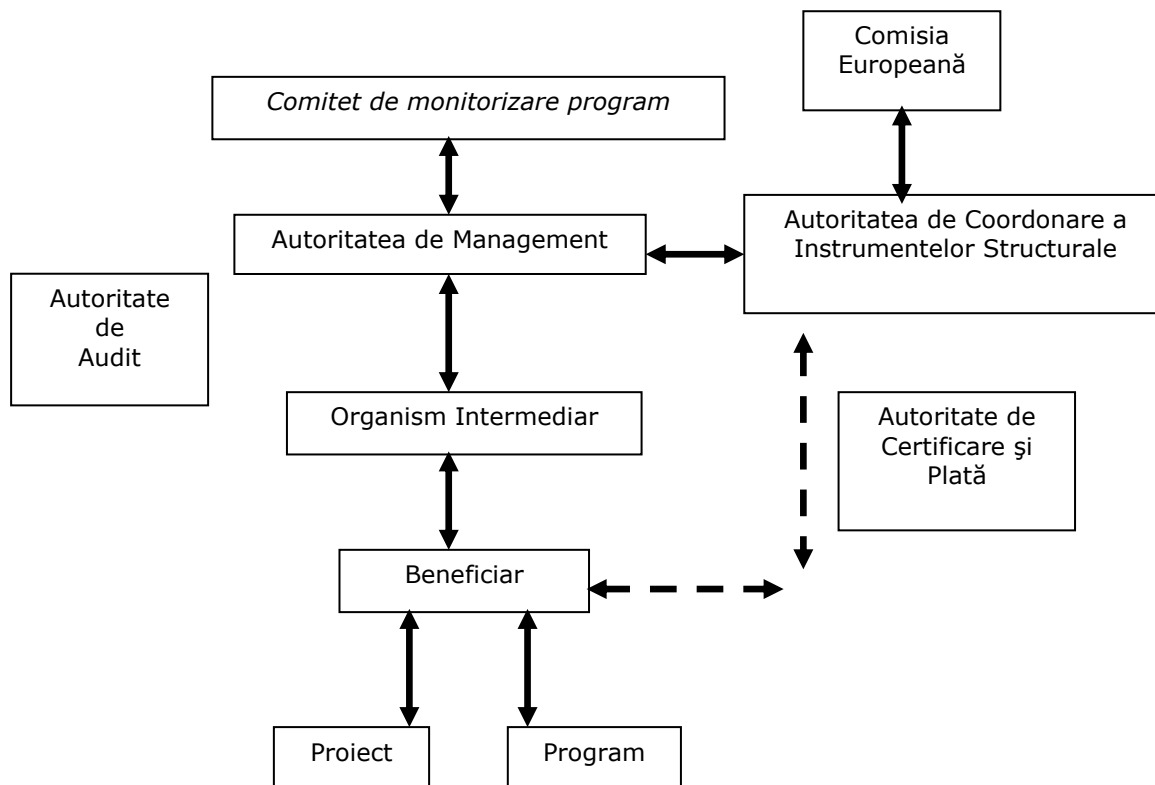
Comisia Europeană

Comitet de monitorizare program

Autoritatea de Coordonare a Instrumentelor Structurale

Autoritatea de Management

Autoritate de Audit

Organism Intermediar

Autoritate de Certificare şi Plată

Beneficiar

Proiect

Program